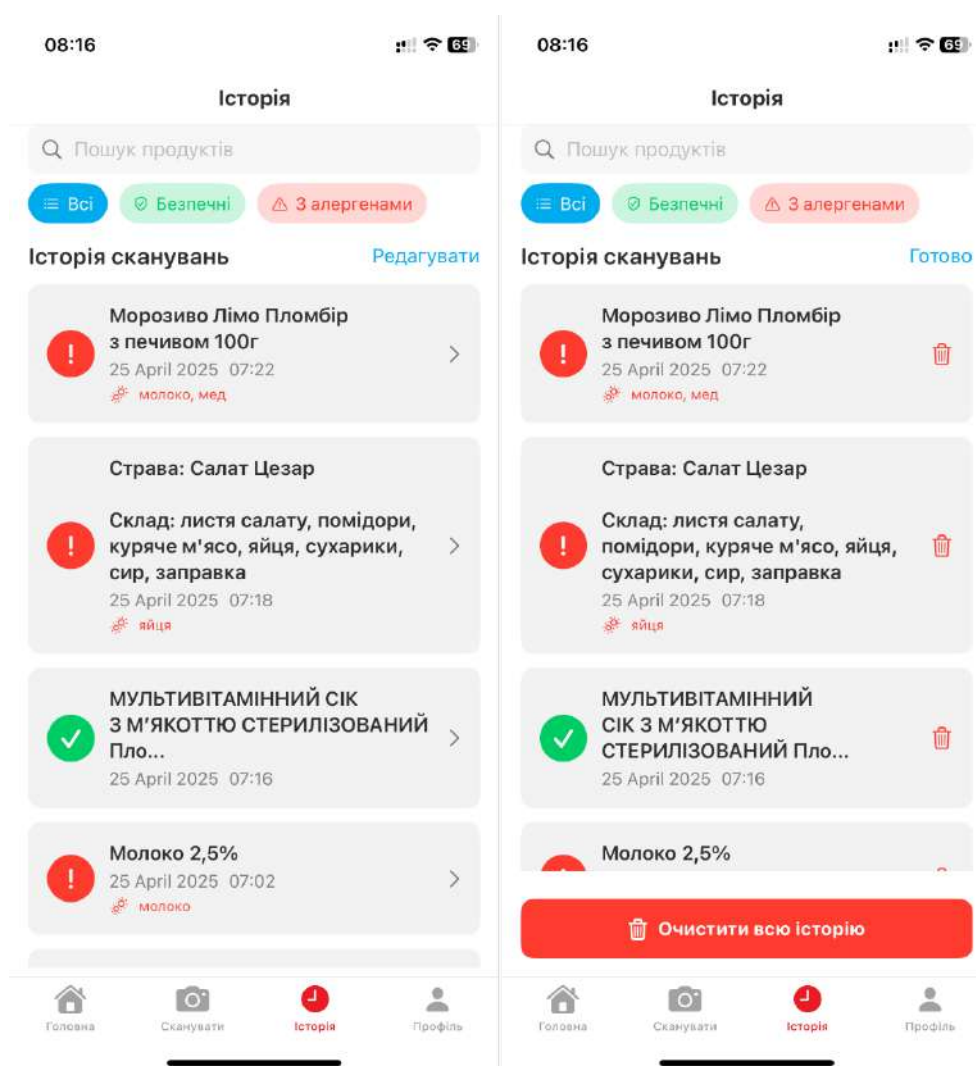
08:16

69

Історія

Пошук продуктів

Всі

Безпечні

З алергенами

Історія сканувань

Редагувати

Морозиво Лімо Пломбір з печивом 100г
25 April 2025 07:22
молоко, мед

Страва: Салат Цезар

Склад: листя салату, помідори, куряче м'ясо, яйця, сухарики, сир, заправка
25 April 2025 07:18
яйця

МУЛЬТИВІТАМІННИЙ СІК З М'ЯКОТТЮ СТЕРИЛІЗОВАНИЙ Пло...
25 April 2025 07:16

Молоко 2,5%
25 April 2025 07:02
молоко

Головна

Сканувати

Історія

Профіль

08:16

69

Історія

Пошук продуктів

Всі

Безпечні

З алергенами

Історія сканувань

Готово

Морозиво Лімо Пломбір з печивом 100г
25 April 2025 07:22
молоко, мед

Страва: Салат Цезар

Склад: листя салату, помідори, куряче м'ясо, яйця, сухарики, сир, заправка
25 April 2025 07:18
яйця

МУЛЬТИВІТАМІННИЙ СІК З М'ЯКОТТЮ СТЕРИЛІЗОВАНИЙ Пло...
25 April 2025 07:16

Молоко 2,5%

Очистити всю історію

Головна

Сканувати

Історія

Профіль